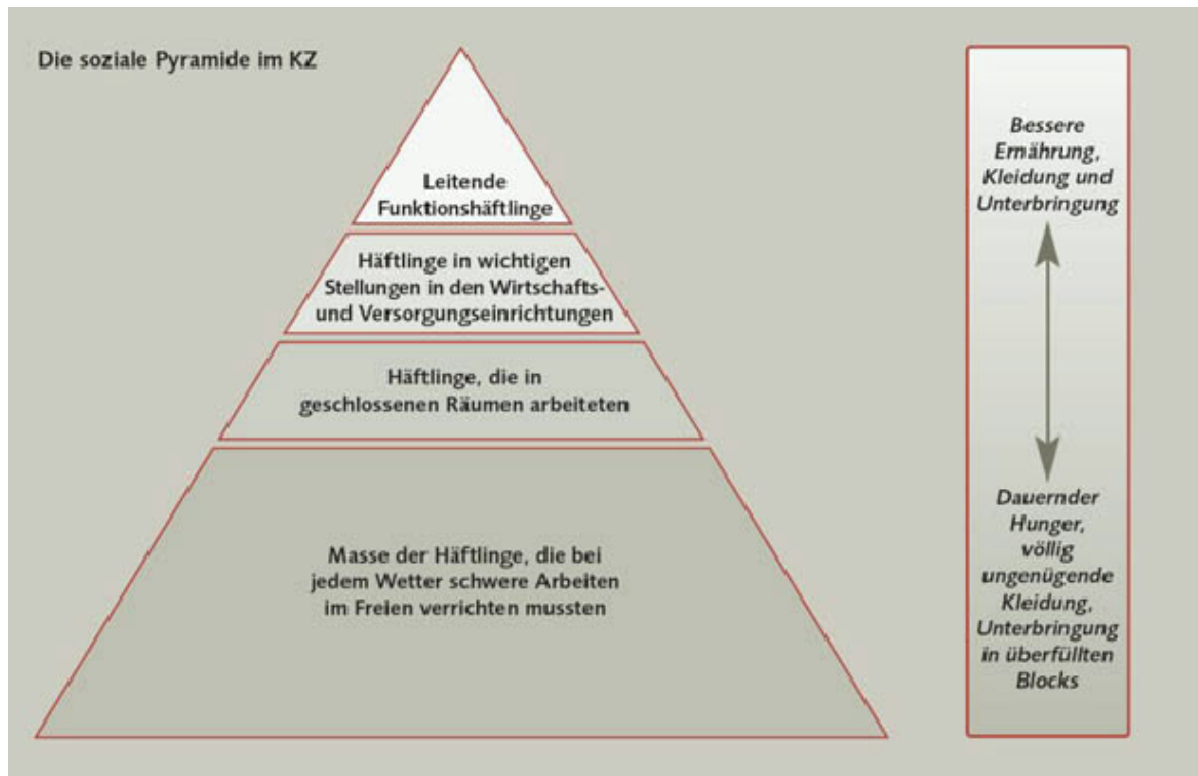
Die soziale Pyramide im KZ

Leitende Funktionshäftlinge

Häftlinge in wichtigen Stellungen in den Wirtschafts- und Versorgungseinrichtungen

Häftlinge, die in geschlossenen Räumen arbeiteten

Masse der Häftlinge, die bei jedem Wetter schwere Arbeiten im Freien verrichten mussten

Bessere Ernährung, Kleidung und Unterbringung

Dauernder Hunger, völlig ungenügende Kleidung, Unterbringung in überfüllten Blocks